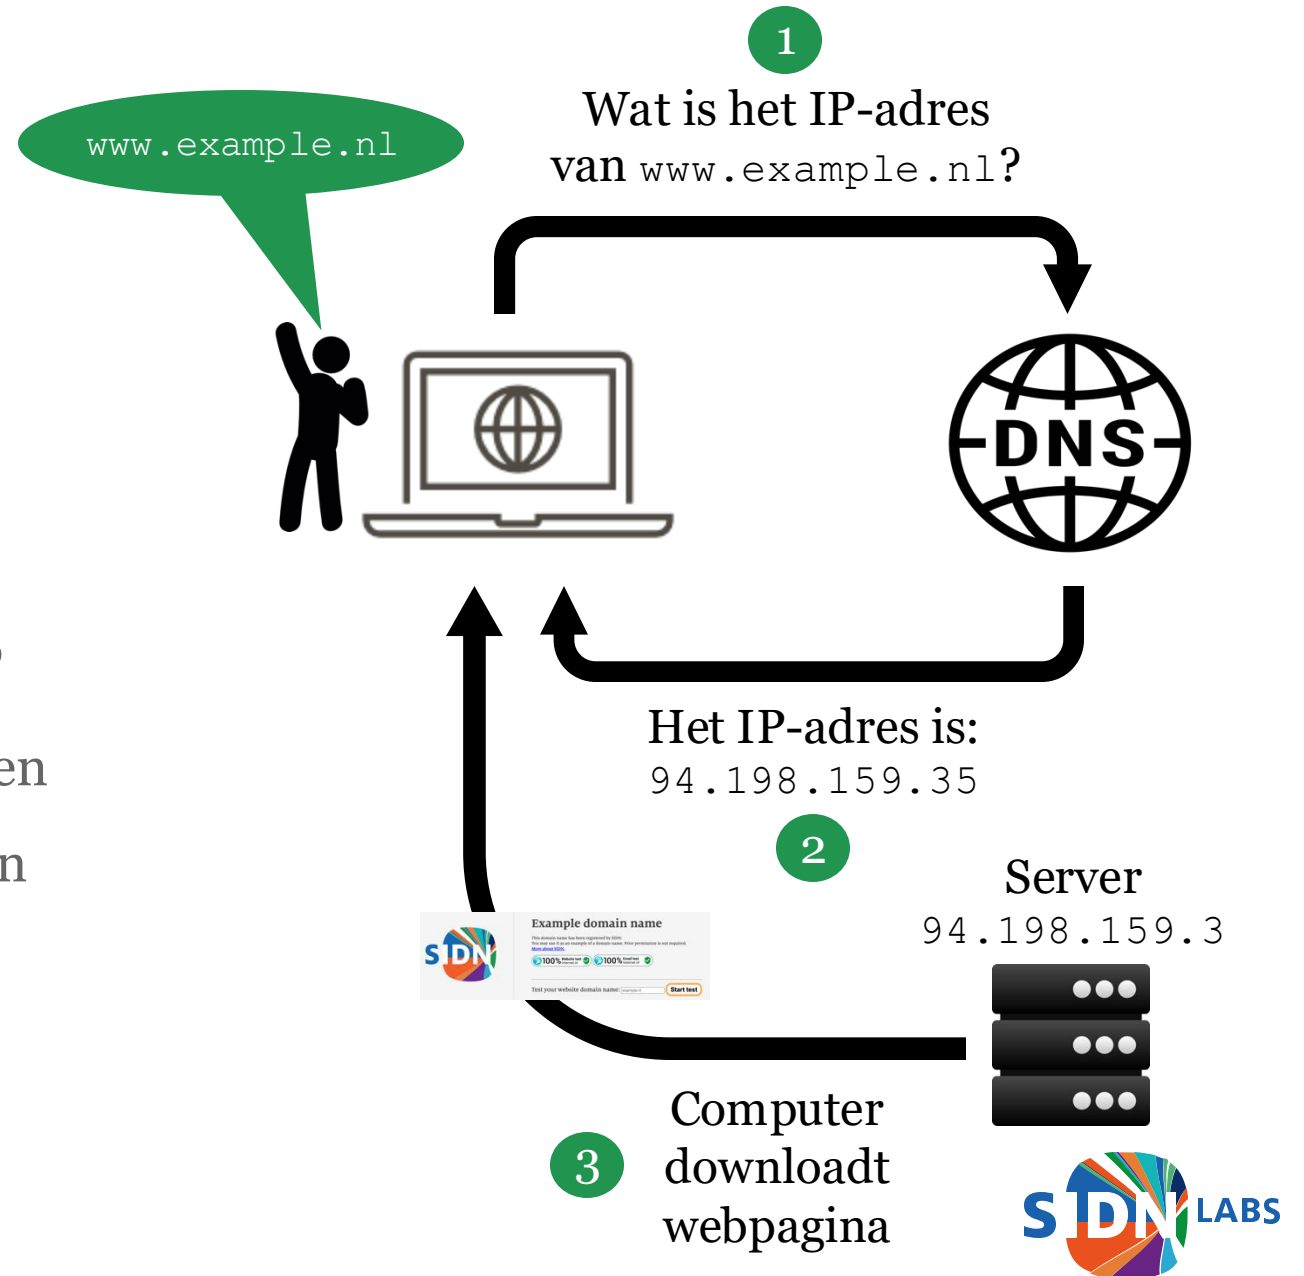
www.example.nl

1

Wat is het IP-adres van www.example.nl?

DNS

en

n

Het IP-adres is:
94.198.159.35

2

Server
94.198.159.3

SIDN

Example domain name

Start test

3

Computer downloadt webpagina

SIDN LABS